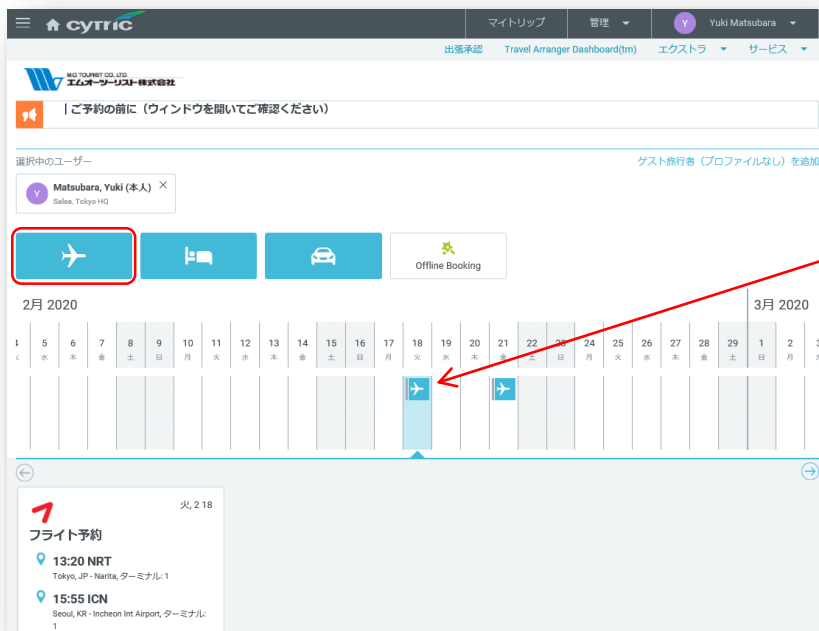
cytric

マイトリップ 管理 Y Yuki Matsubara

出張承認 Travel Arranger Dashboard(tm) エクストラ サービス

M.O.TOURIST CO.,LTD. エムオーツーリスト株式会社

| ご予約の前に（ウィンドウを開いてご確認ください）

選択中のユーザー

ゲスト旅行者（プロファイルなし）を追加

Y Matsubara, Yuki (本人) Sales, Tokyo HQ

Offline Booking

2月 2020

3月 2020

| 5 | 6 | 7 | 8 | 9 | 10 | 11 | 12 | 13 | 14 | 15 | 16 | 17 | 18 | 19 | 20 | 21 | 22 | 23 | 24 | 25 | 26 | 27 | 28 | 29 | 1 | 2 |
|---|---|---|---|---|---|---|---|---|---|---|---|---|---|---|---|---|---|---|---|---|---|---|---|---|---|---|
| 水 | 木 | 金 | 土 | 日 | 月 | 火 | 水 | 木 | 金 | 土 | 日 | 月 | 火 | 水 | 木 | 金 | 土 | 日 | 月 | 火 | 水 | 木 | 金 | 土 | 日 | 月 |

火, 2 18

フライト予約

13:20 NRT
Tokyo, JP - Narita, ターミナル: 1

15:55 ICN
Seoul, KR - Incheon Int Airport, ターミナル: 1